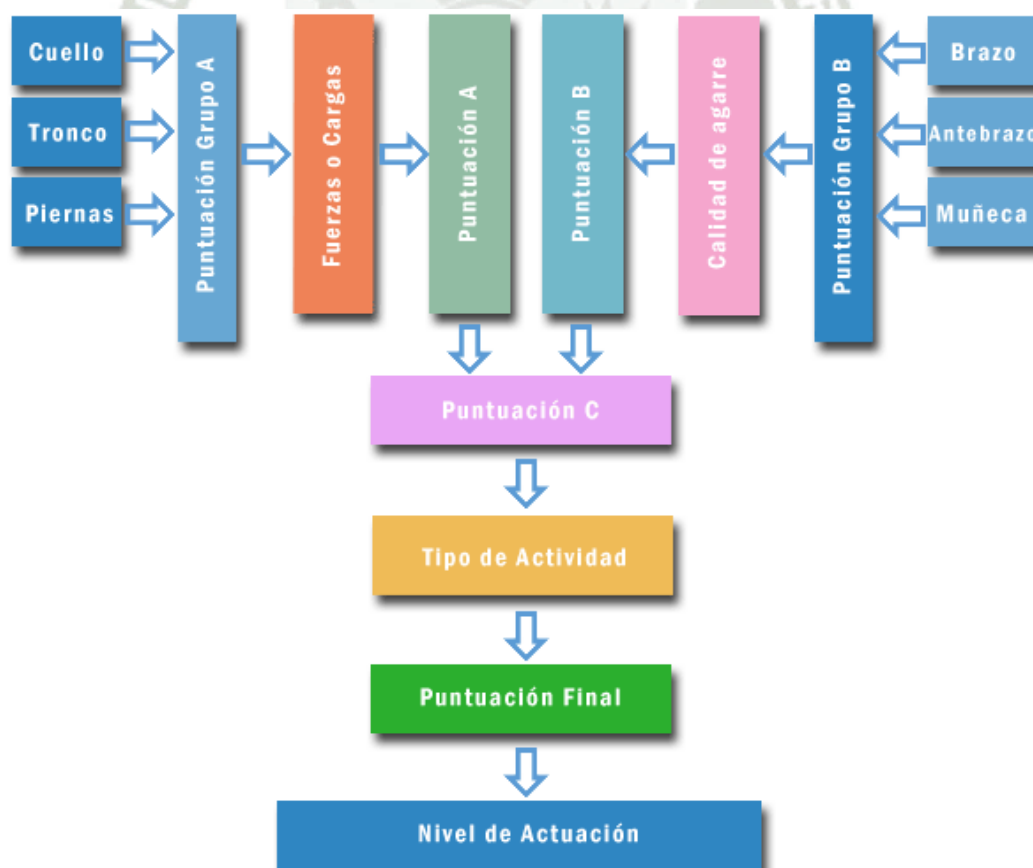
Cuello
Tronco
Piernas
Puntuación Grupo A
Fuerzas o Cargas
Puntuación A
Puntuación B
Calidad de agarre
Puntuación Grupo B
Brazo
Antebrazo
Muñeca
Puntuación C
Tipo de Actividad
Puntuación Final
Nivel de Actuación